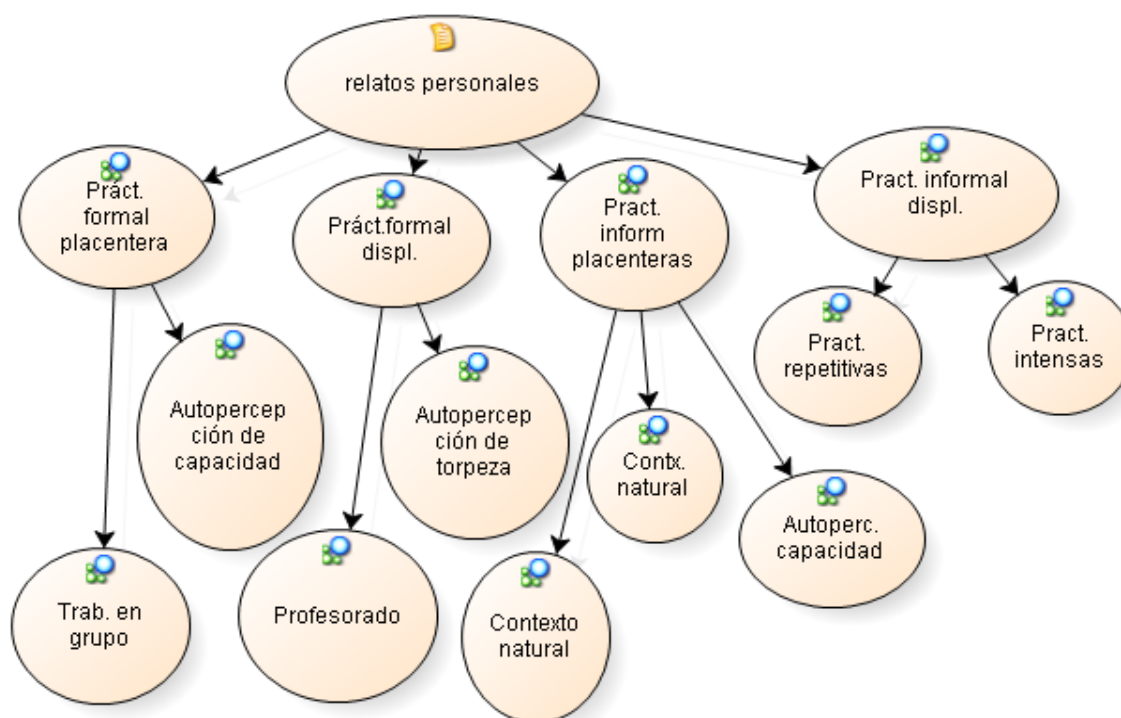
relatos personales

Práct. formal placentera

Práct.formal displ.

Pract. inform placenteras

Pract. informal displ.

Autopercepción de capacidad

Autopercepción de torpeza

Contx. natural

Autoperc. capacidad

Pract. repetitivas

Pract. intensas

Trab. en grupo

Profesorado

Contexto natural